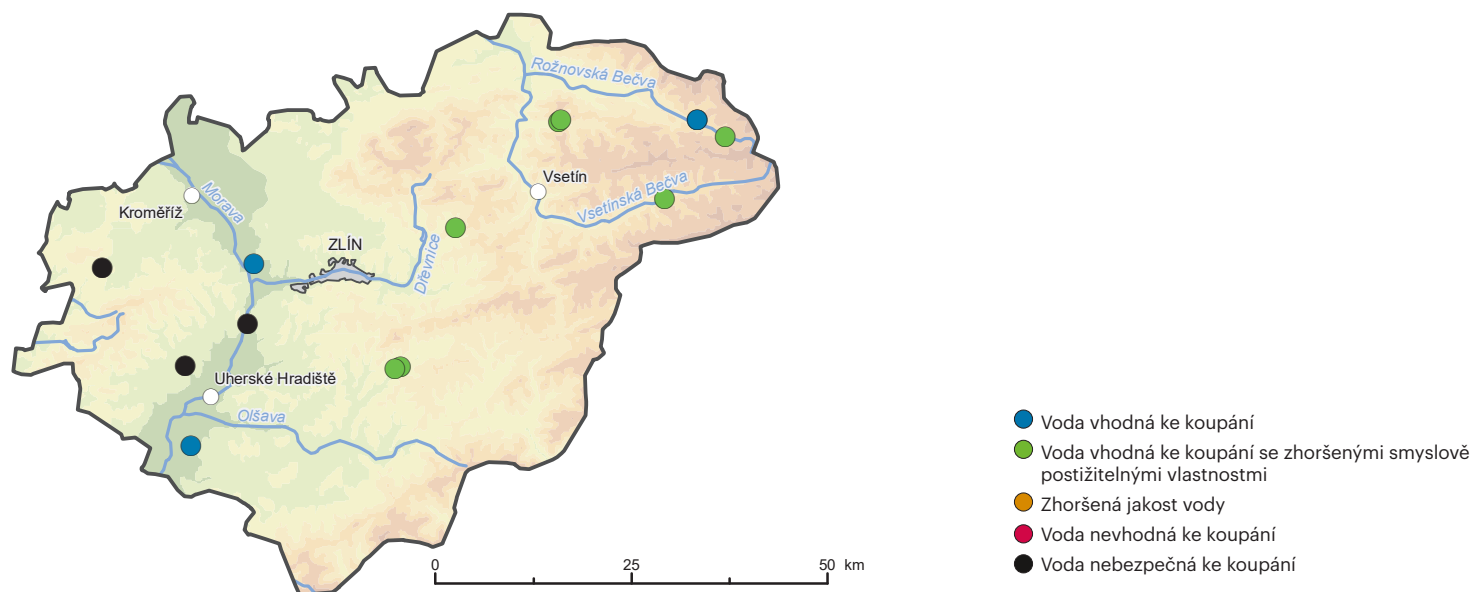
Rožnovská Bečva

Vsetín

Vsetínská Bečva

Kroměříž

Morava

ZLÍN

Dřevnice

Uherské Hradiště

Olšava

0

25

50 km

Voda vhodná ke koupání

Voda vhodná ke koupání se zhoršenými smyslově postižitelnými vlastnostmi

Zhoršená jakost vody

Voda nevhodná ke koupání

Voda nebezpečná ke koupání